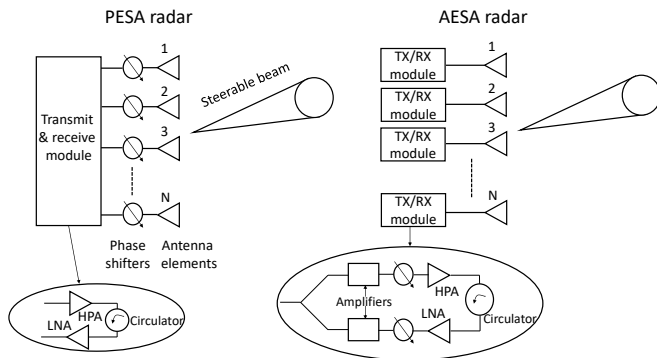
PESA radar

Transmit & receive module

1

2

3

N

Steerable beam

Phase shifters

Antenna elements

HPA

LNA

Circulator

AESA radar

TX/RX module

1

TX/RX module

2

TX/RX module

3

TX/RX module

N

Amplifiers

HPA

LNA

Circulator